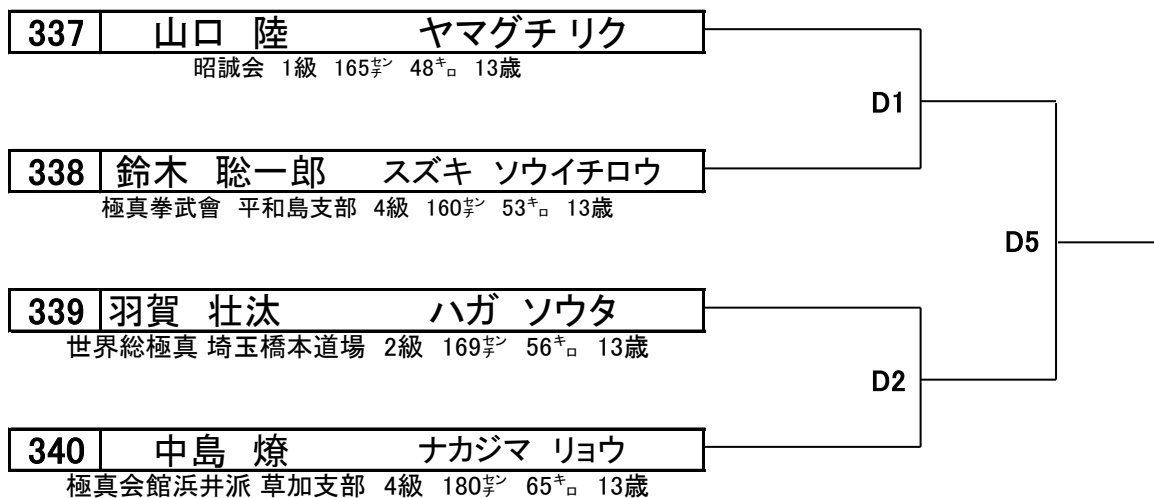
| 337 | 山口 陸 ヤマグチ リク |
|---|---|

昭誠会 1級 165㌢ 48㌔ 13歳

D1

| 338 | 鈴木 聡一郎 スズキ ソウイチロウ |
|---|---|

極真拳武會 平和島支部 4級 160㌢ 53㌔ 13歳

D5

| 339 | 羽賀 壮汰 ハガ ソウタ |
|---|---|

世界総極真 埼玉橋本道場 2級 169㌢ 56㌔ 13歳

D2

| 340 | 中島 燎 ナカジマ リョウ |
|---|---|

極真会館浜井派 草加支部 4級 180㌢ 65㌔ 13歳